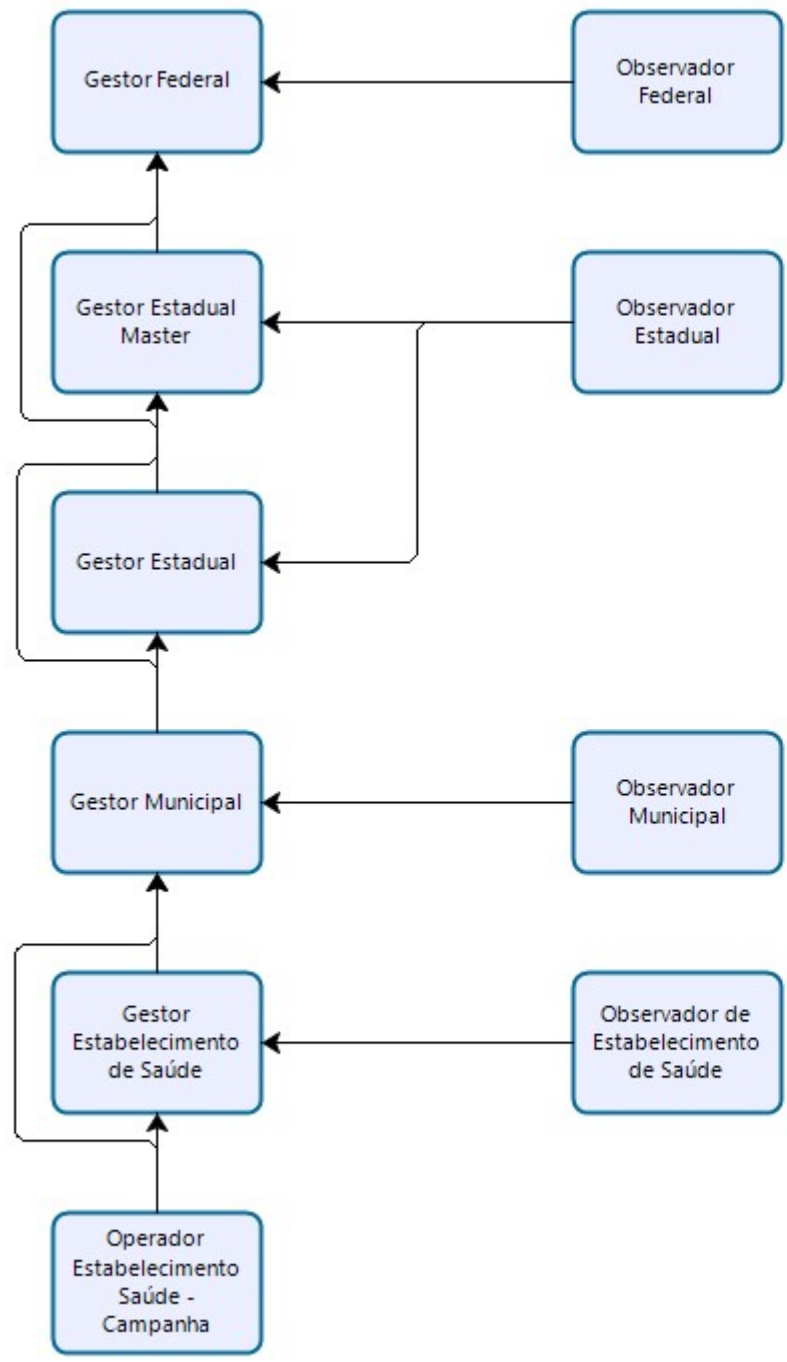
Gestor Federal

Observador Federal

Gestor Estadual Master

Observador Estadual

Gestor Estadual

Gestor Municipal

Observador Municipal

Gestor Estabelecimento de Saúde

Observador de Estabelecimento de Saúde

Operador Estabelecimento Saúde - Campanha